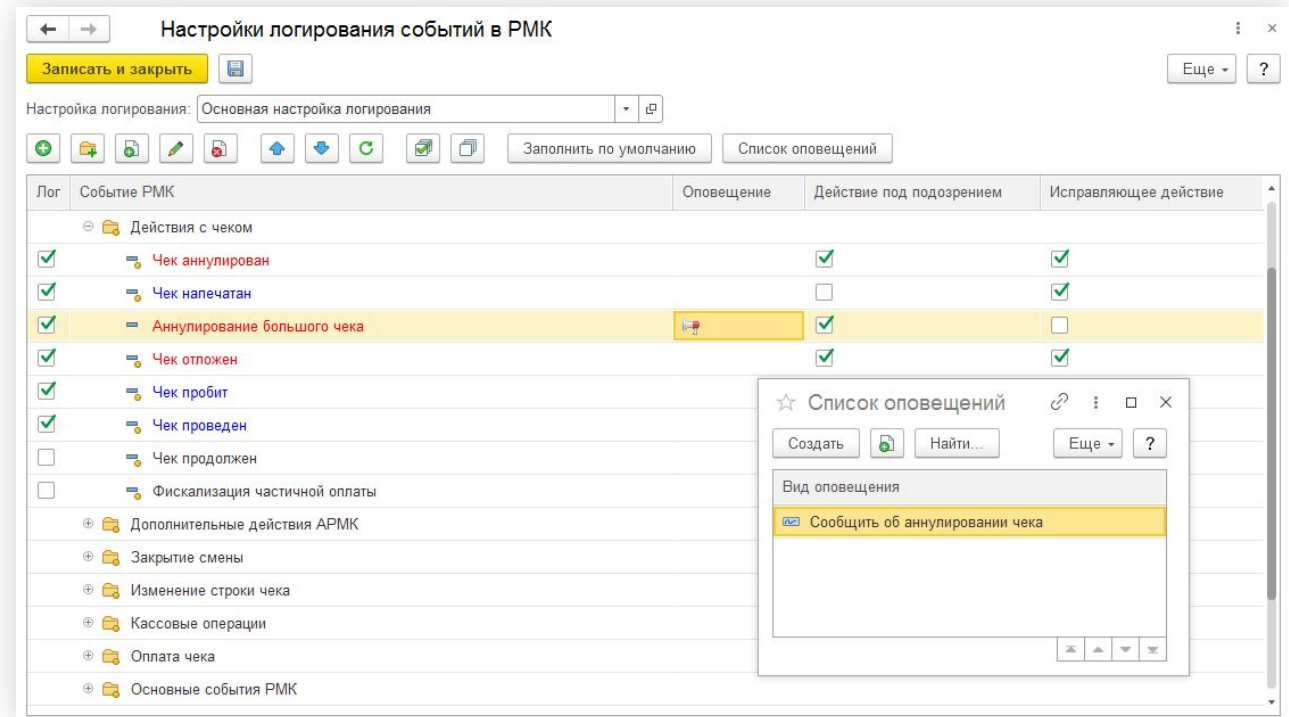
Настройки логирования событий в РМК

Записать и закрыть

Еще ?

Настройка логирования: Основная настройка логирования

Заполнить по умолчанию Список оповещений

| Лог | Событие РМК | Оповещение | Действие под подозрением | Исправляющее действие |
|---|---|---|---|---|
| | Действия с чеком | | | |
| ☑ | Чек аннулирован | | ☑ | ☑ |
| ☑ | Чек напечатан | | ☐ | ☑ |
| ☑ | Аннулирование большого чека | | ☑ | ☐ |
| ☑ | Чек отложен | | ☑ | ☑ |
| ☑ | Чек пробит | | | |
| ☑ | Чек проведен | | | |
| ☐ | Чек продолжен | | | |
| ☐ | Фискализация частичной оплаты | | | |
| | Дополнительные действия АРМК | | | |
| | Закрытие смены | | | |
| | Изменение строки чека | | | |
| | Кассовые операции | | | |
| | Оплата чека | | | |
| | Основные события РМК | | | |

Список оповещений

Создать Найти... Еще ?

Вид оповещения

Сообщить об аннулировании чека